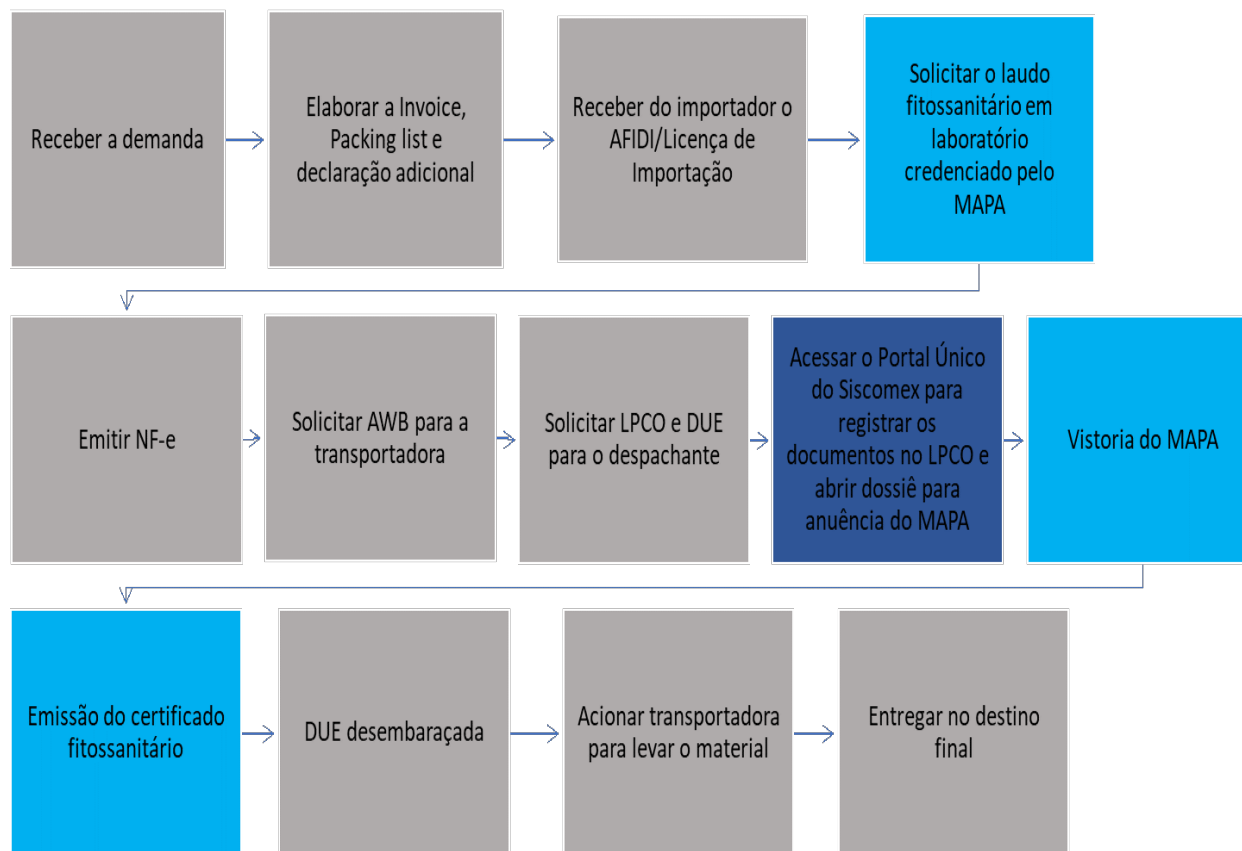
Receber a demanda

Elaborar a Invoice, Packing list e declaração adicional

Receber do importador o AFIDI/Licença de Importação

Solicitar o laudo fitossanitário em laboratório credenciado pelo MAPA

Emitir NF-e

Solicitar AWB para a transportadora

Solicitar LPCO e DUE para o despachante

Acessar o Portal Único do Siscomex para registrar os documentos no LPCO e abrir dossiê para anuência do MAPA

Vistoria do MAPA

Emissão do certificado fitossanitário

DUE desembaraçada

Acionar transportadora para levar o material

Entregar no destino final